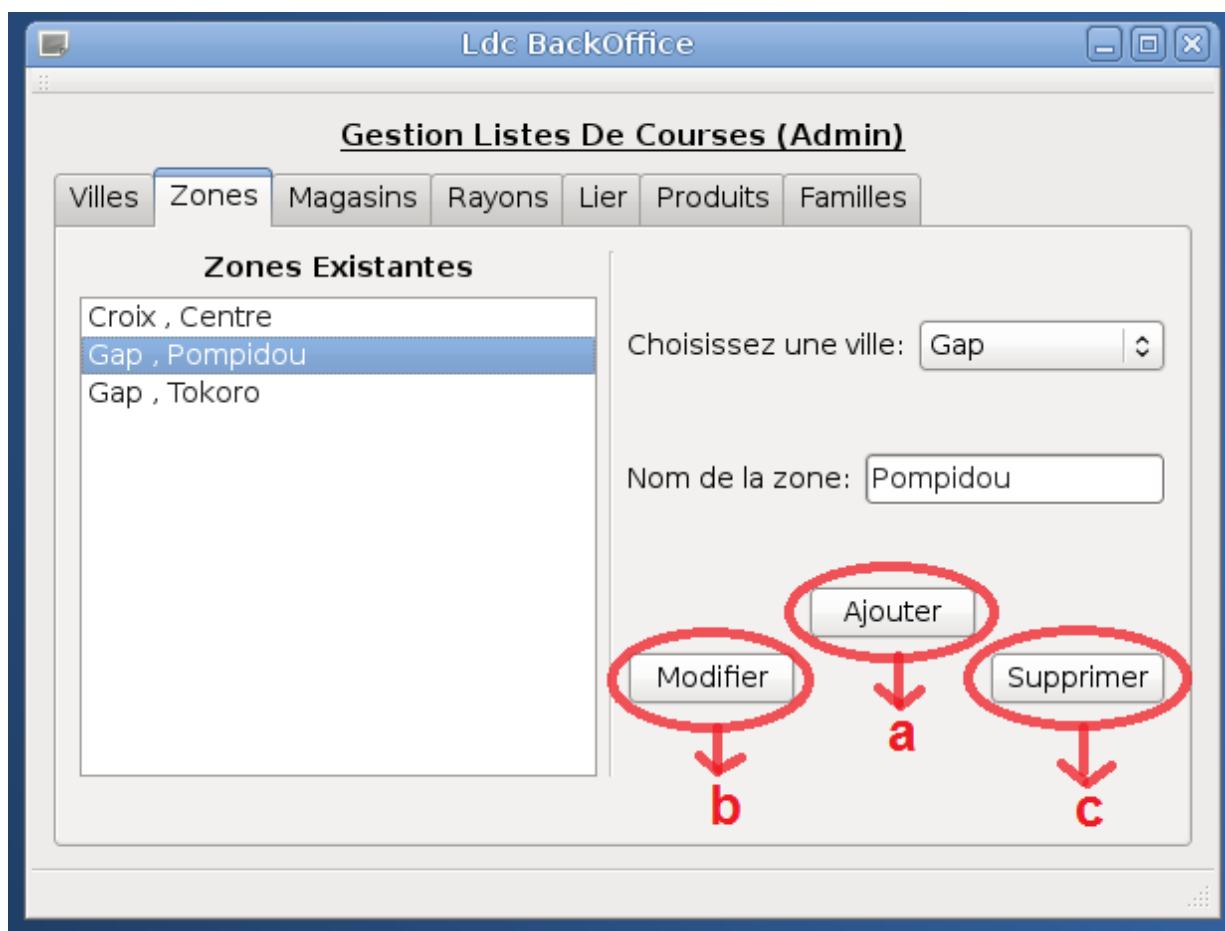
Ldc BackOffice

Gestion Listes De Courses (Admin)

Villes | Zones | Magasins | Rayons | Lier | Produits | Familles

Zones Existantes

Croix , Centre
Gap , Pompidou
Gap , Tokoro

Choisissez une ville: Gap

Nom de la zone: Pompidou

Ajouter
a

Modifier
b

Supprimer
c